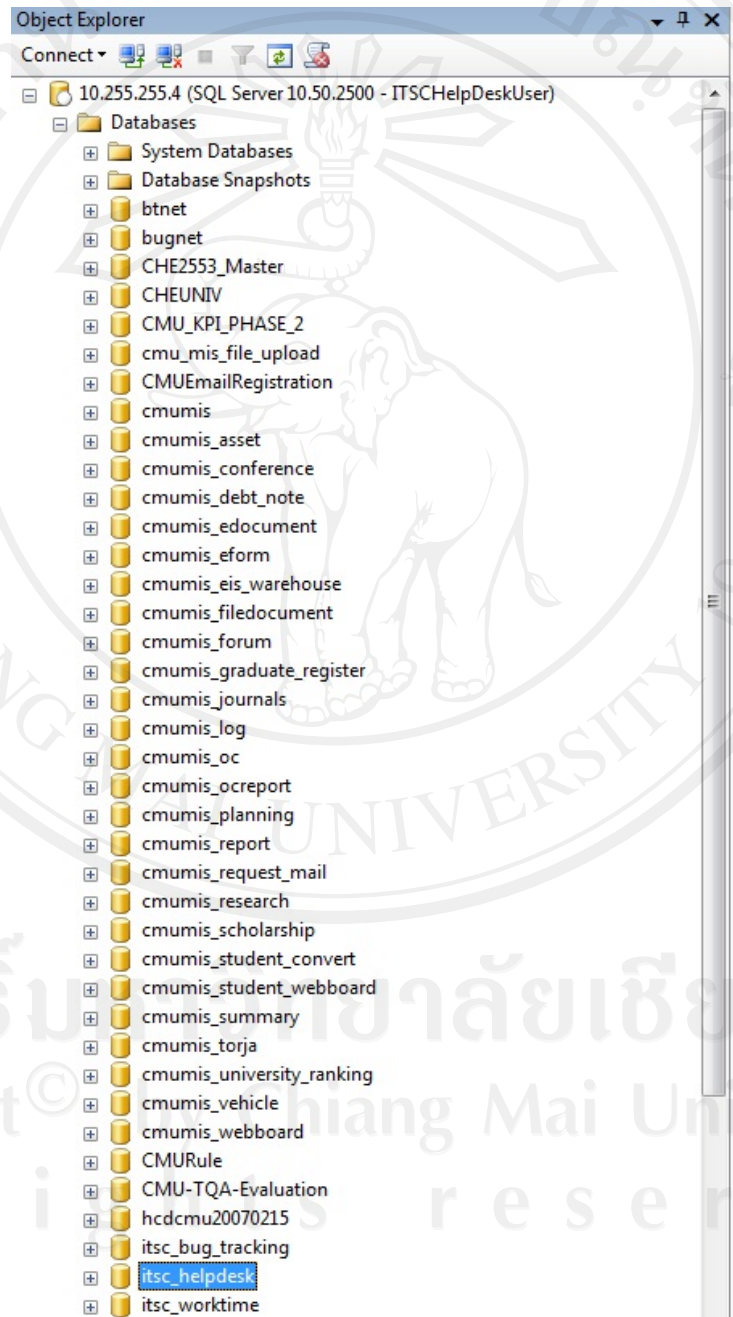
Object Explorer

Connect ▾

10.255.255.4 (SQL Server 10.50.2500 - ITSCHelpDeskUser)
Databases
System Databases
Database Snapshots
btnet
bugnet
CHE2553_Master
CHEUNIV
CMU_KPI_PHASE_2
cmu_mis_file_upload
CMUEmailRegistration
cmumis
cmumis_asset
cmumis_conference
cmumis_debt_note
cmumis_edocument
cmumis_eform
cmumis_eis_warehouse
cmumis_filedocument
cmumis_forum
cmumis_graduate_register
cmumis_journals
cmumis_log
cmumis_oc
cmumis_ocreport
cmumis_planning
cmumis_report
cmumis_request_mail
cmumis_research
cmumis_scholarship
cmumis_student_convert
cmumis_student_webboard
cmumis_summary
cmumis_torja
cmumis_university_ranking
cmumis_vehicle
cmumis_webboard
CMURule
CMU-TQA-Evaluation
hcdcmu20070215
itsc_bug_tracking
itsc_helpdesk
itsc_worktime

UNIVERSITY
ลัยเชีย
Chiang Mai Un
r e s e r